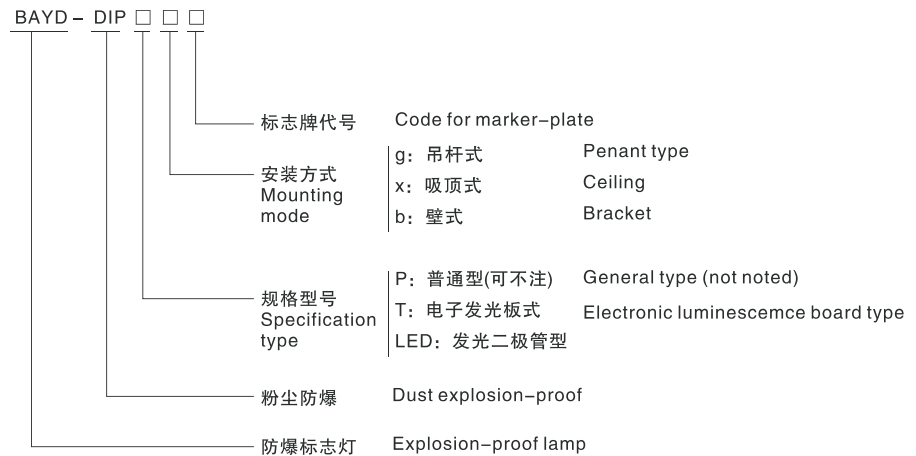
BAYD - DIP □ □ □

标志牌代号 Code for marker-plate

安装方式 Mounting mode
g：吊杆式 Penant type
x：吸顶式 Ceiling
b：壁式 Bracket

规格型号 Specification type
P：普通型(可不注) General type (not noted)
T：电子发光板式 Electronic luminescemce board type
LED：发光二极管型

粉尘防爆 Dust explosion-proof

防爆标志灯 Explosion-proof lamp